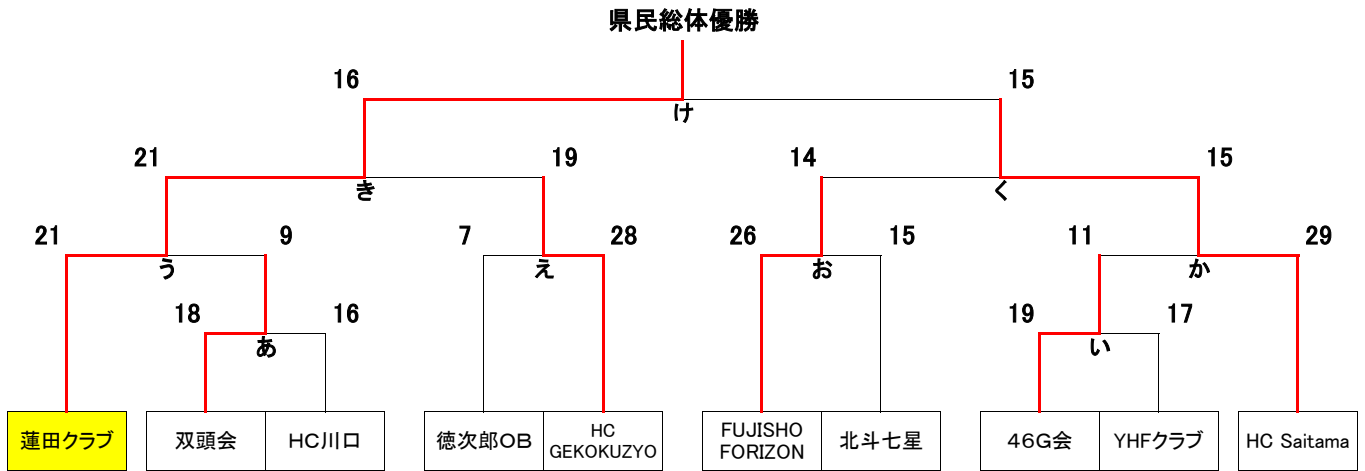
県民総体優勝

16 15
け

21 19 14 15
き く

21 9 7 28 26 15 11 29
う え お か

18 16 19 17
あ い

| 蓮田クラブ | 双頭会 | HC川口 | 徳次郎OB | HC GEKOKUZYO | FUJISHO FORIZON | 北斗七星 | 46G会 | YHFクラブ | HC Saitama |
|---|---|---|---|---|---|---|---|---|---|